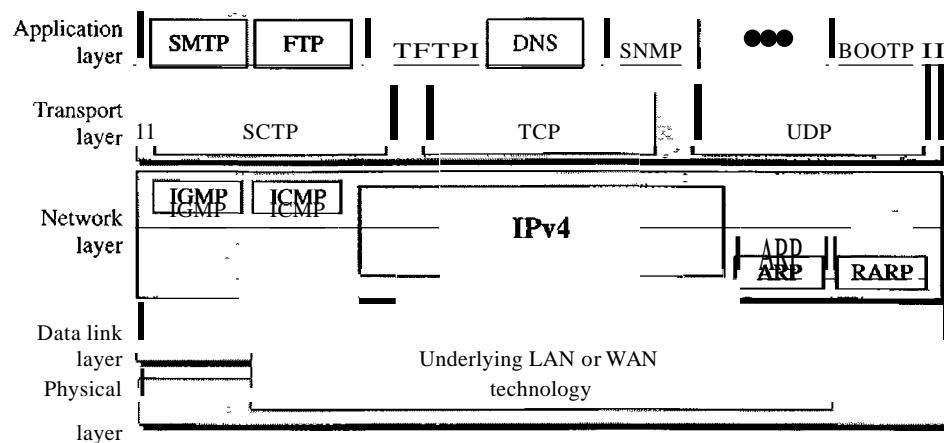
Application layer

SMTP

FTP

TFTPI

DNS

SNMP

●●●

BOOTP II

Transport layer

11

SCTP

TCP

UDP

IGMP IGMP

ICMP ICMP

Network layer

IPv4

ARP ARP

RARP

Data link layer

Physical layer

Underlying LAN or WAN technology